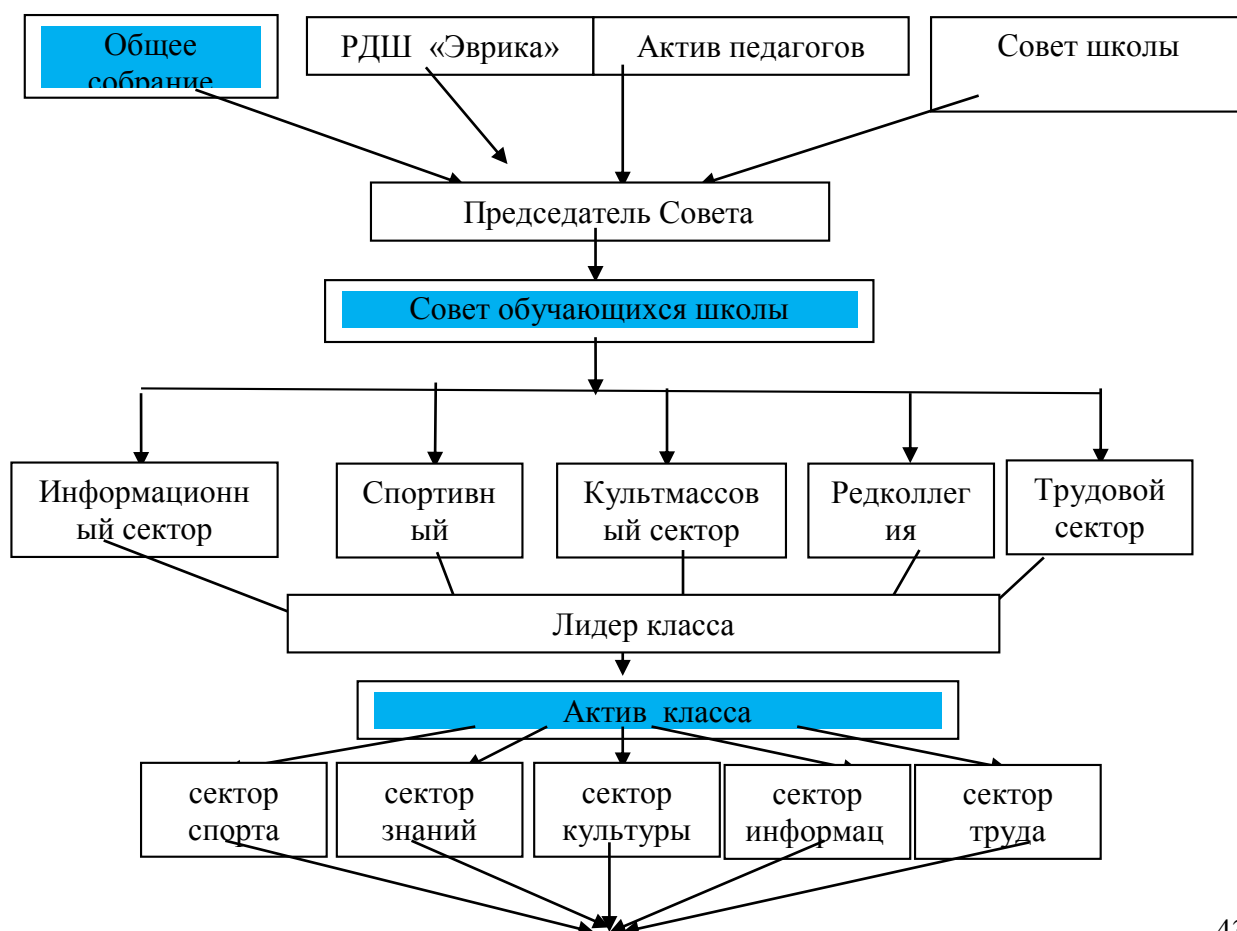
Общее собрание

РДШ «Эврика»

Актив педагогов

Совет школы

Председатель Совета

Совет обучающихся школы

Информационный сектор

Спортивный

Культмассовый сектор

Редколлегия

Трудовой сектор

Лидер класса

Актив класса

сектор спорта

сектор знаний

сектор культуры

сектор информац

сектор труда

4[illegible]